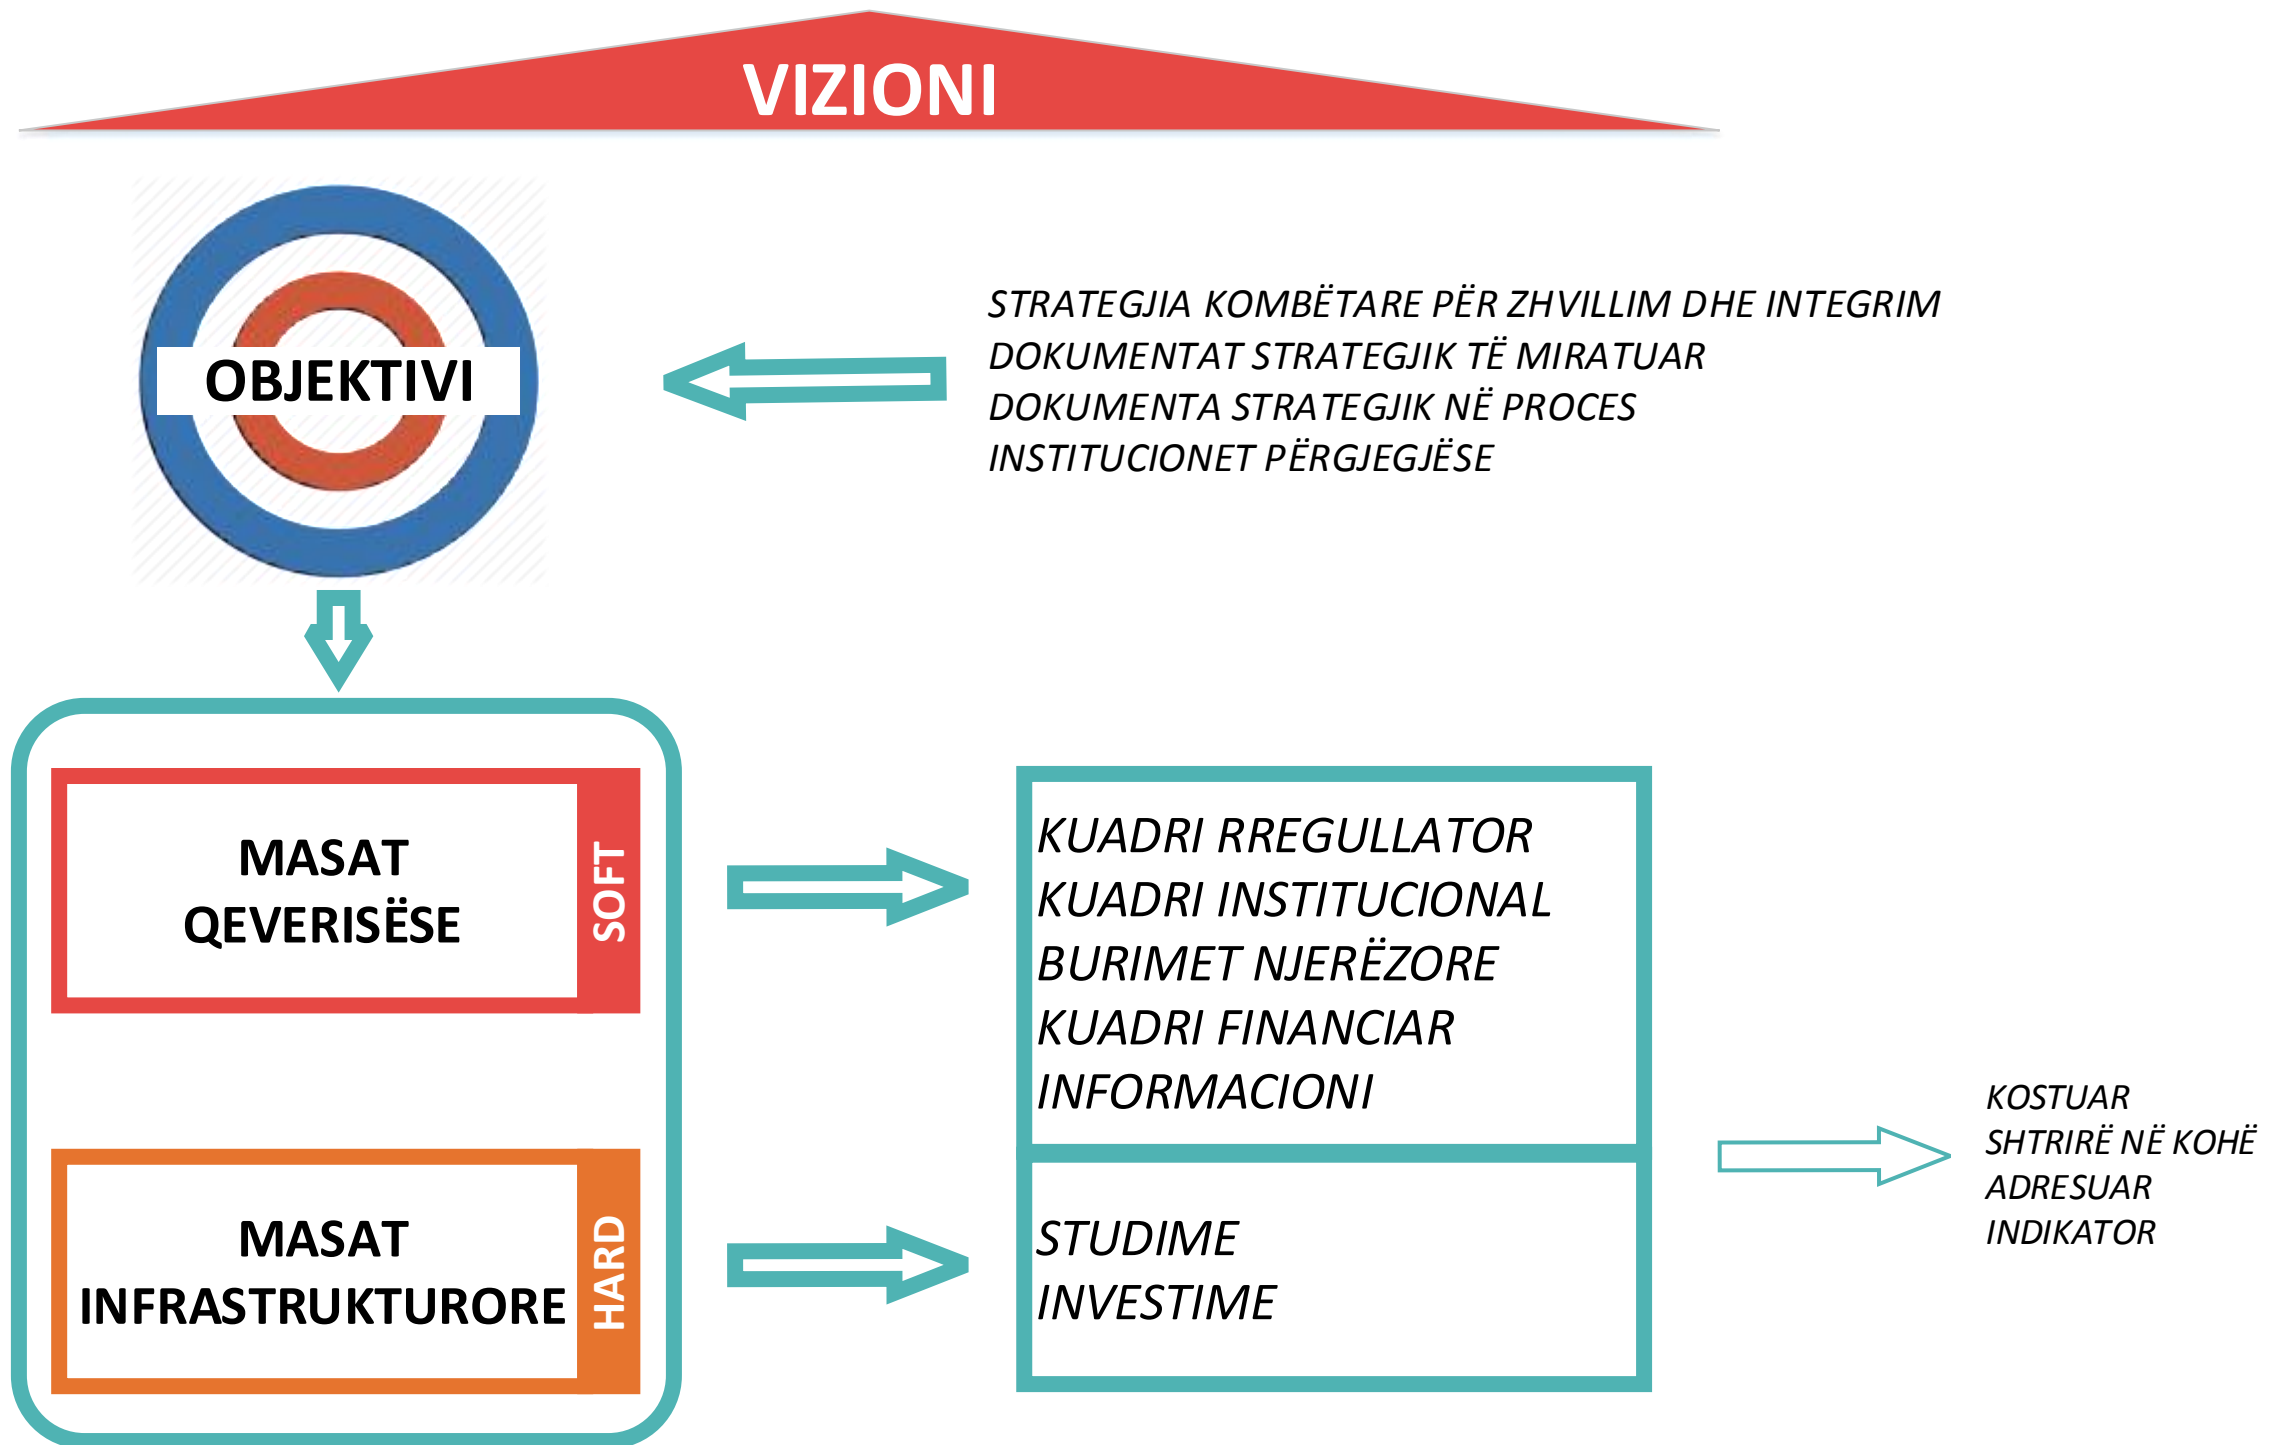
VIZIONI

OBJEKTIVI

STRATEGJIA KOMBËTARE PËR ZHVILLIM DHE INTEGRIM
DOKUMENTAT STRATEGJIK TË MIRATUAR
DOKUMENTA STRATEGJIK NË PROCES
INSTITUCIONET PËRGJEGJËSE

MASAT QEVERISËSE

SOFT

KUADRI RREGULLATOR
KUADRI INSTITUCIONAL
BURIMET NJERËZORE
KUADRI FINANCIAR
INFORMACIONI

MASAT INFRASTRUKTURORE

HARD

STUDIME
INVESTIME

KOSTUAR
SHTRIRË NË KOHË
ADRESUAR
INDIKATOR